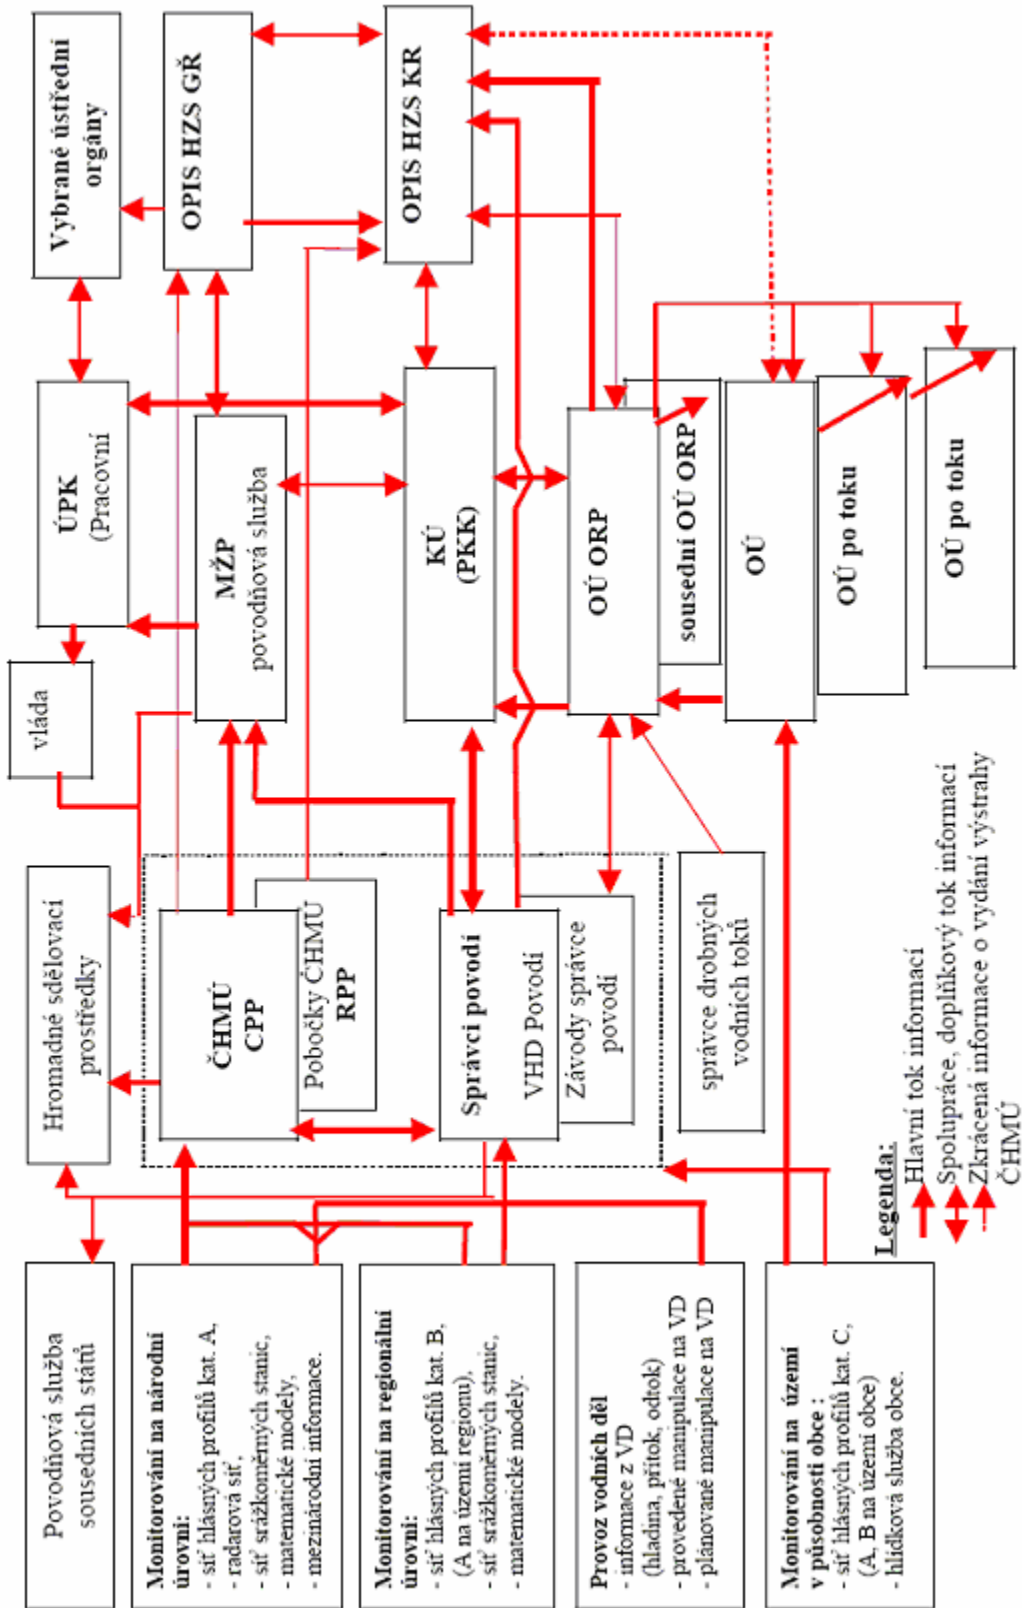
Vybrané ústřední orgány

OPIS HZS GŘ

OPIS HZS KR

ÚPK (Pracovní

MŽP povodňová služba

KÚ (PKK)

OÚ ORP

sousední OÚ ORP

OÚ

OÚ po toku

OÚ po toku

vláda

Hromadné sdělovací prostředky

ČHMÚ CPP

Pobočky ČHMÚ RPP

Správci povodí

VHD Povodí

Závody správce povodí

správce drobných vodních toků

Legenda:
Hlavní tok informací
Spolupráce, doplňkový tok informací
Zkrácená informace o vydání výstrahy ČHMÚ

Povodňová služba sousedních států

Monitorování na národní úrovni:
- síť hlásných profilů kat. A,
- radarová síť,
- síť srážkoměrných stanic,
- matematické modely,
- mezinárodní informace.

Monitorování na regionální úrovni:
- síť hlásných profilů kat. B, (A na území regionu),
- síť srážkoměrných stanic,
- matematické modely.

Provoz vodních děl
- informace z VD (hladina, přítok, odtok)
- provedené manipulace na VD
- plánované manipulace na VD

Monitorování na území v působnosti obce :
- síť hlásných profilů kat. C, (A, B na území obce)
- hlídková služba obce.